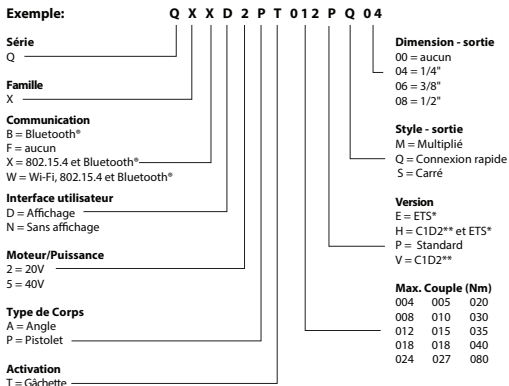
Exemple: Q X X D 2 P T 012 P Q 04

Série
Q

Famille
X

Communication
B = Bluetooth®
F = aucun
X = 802.15.4 et Bluetooth®
W = Wi-Fi, 802.15.4 et Bluetooth®

Interface utilisateur
D = Affichage
N = Sans affichage

Moteur/Puissance
2 = 20V
5 = 40V

Type de Corps
A = Angle
P = Pistolet

Activation
T = Gâchette

Dimension - sortie
00 = aucun
04 = 1/4"
06 = 3/8"
08 = 1/2"

Style - sortie
M = Multiplié
Q = Connexion rapide
S = Carré

Version
E = ETS*
H = C1D2** et ETS*
P = Standard
V = C1D2**

Max. Couple (Nm)

| | | |
|---|---|---|
| 004 | 005 | 020 |
| 008 | 010 | 030 |
| 012 | 015 | 035 |
| 018 | 018 | 040 |
| 024 | 027 | 080 |